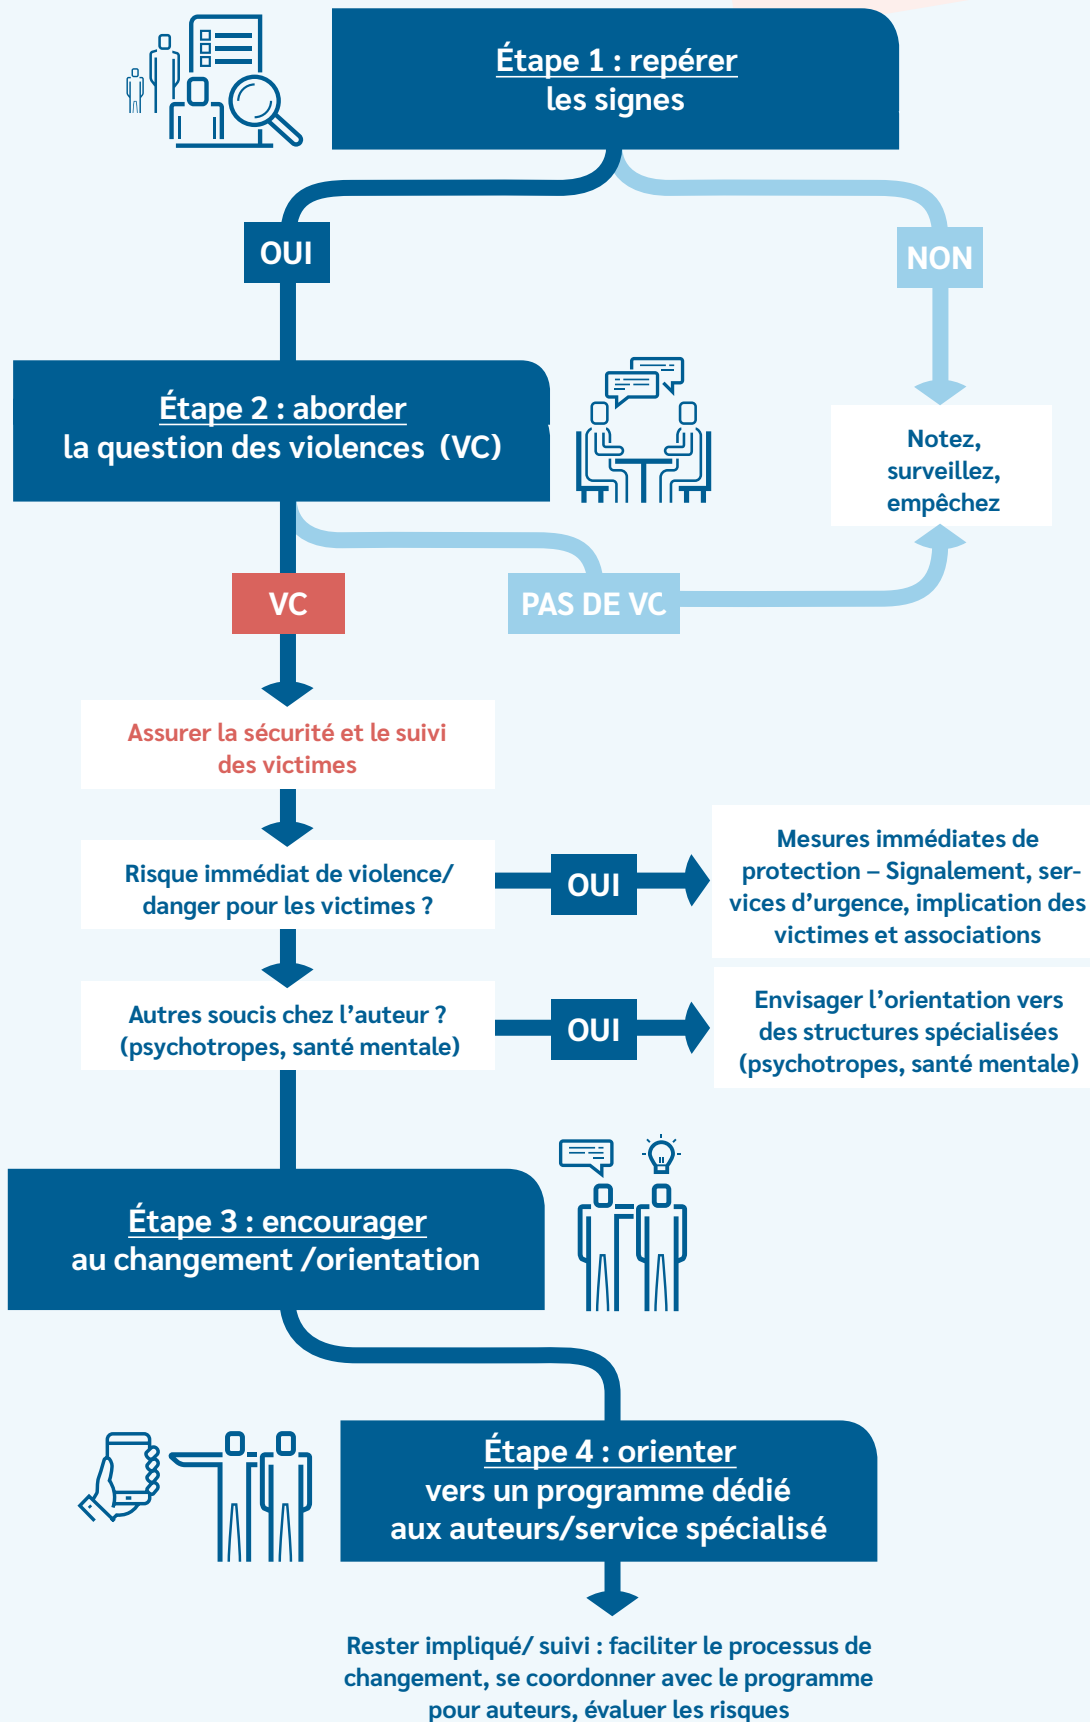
Étape 1 : repérer les signes

OUI

NON

Étape 2 : aborder la question des violences (VC)

Notez, surveillez, empêchez

VC

PAS DE VC

Assurer la sécurité et le suivi des victimes

Risque immédiat de violence/ danger pour les victimes ?

OUI

Mesures immédiates de protection – Signalement, services d'urgence, implication des victimes et associations

Autres soucis chez l'auteur ? (psychotropes, santé mentale)

OUI

Envisager l'orientation vers des structures spécialisées (psychotropes, santé mentale)

Étape 3 : encourager au changement /orientation

Étape 4 : orienter vers un programme dédié aux auteurs/service spécialisé

Rester impliqué/ suivi : faciliter le processus de changement, se coordonner avec le programme pour auteurs, évaluer les risques